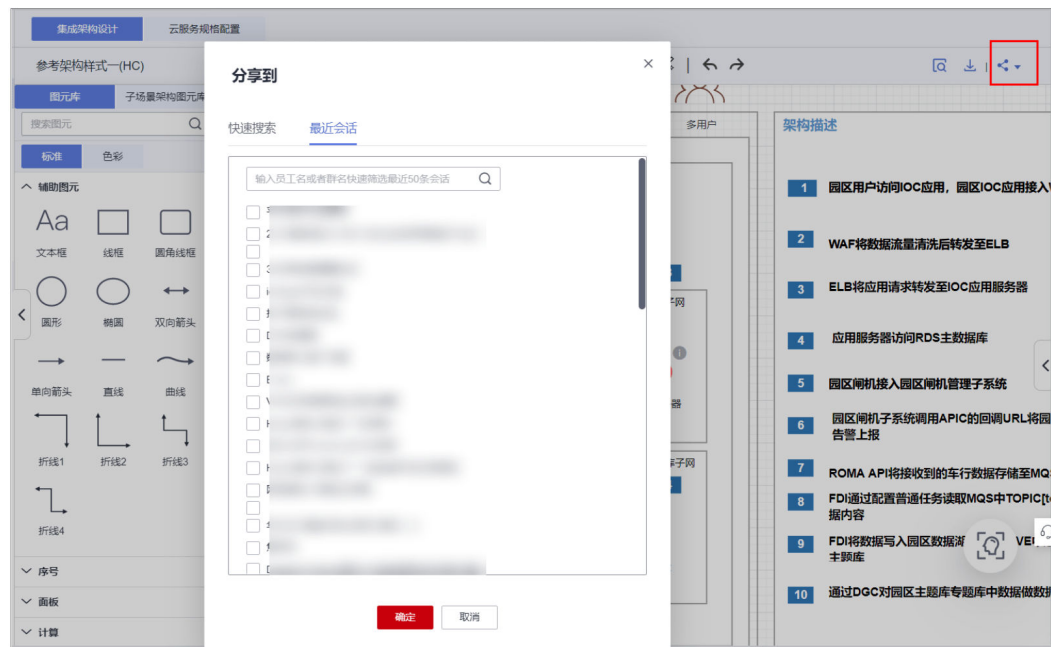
集成架构设计
云服务规格配置
参考架构样式一(HC)
图元库
子场景架构图元库
搜索图元
标准
色彩
辅助图元
Aa
文本框
线框
圆角线框
圆形
椭圆
双向箭头
单向箭头
直线
曲线
折线1
折线2
折线3
折线4
序号
面板
计算

分享到
快速搜索
最近会话
输入员工名或者群名快速筛选最近50条会话
确定
取消

多用户
架构描述
1 园区用户访问IOC应用，园区IOC应用接入
2 WAF将数据流量清洗后转发至ELB
3 ELB将应用请求转发至IOC应用服务器
4 应用服务器访问RDS主数据库
5 园区闸机接入园区闸机管理子系统
6 园区闸机子系统调用APIC的回调URL将园 告警上报
7 ROMA API将接收到的车行数据存储至MQ
8 FDI通过配置普通任务读取MQS中TOPIC[t 据内容
9 FDI将数据写入园区数据湖 主题库
10 通过DGC对园区主题库专题库中数据做数